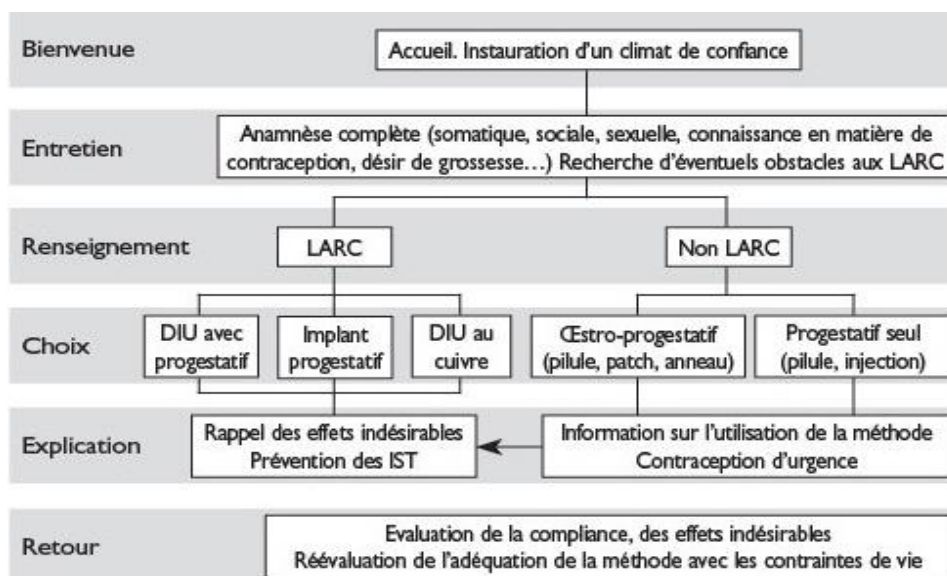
Bienvenue

Accueil. Instauration d'un climat de confiance

Entretien

Anamnèse complète (somatique, sociale, sexuelle, connaissance en matière de contraception, désir de grossesse…) Recherche d'éventuels obstacles aux LARC

Renseignement

LARC

Non LARC

Choix

DIU avec progestatif

Implant progestatif

DIU au cuivre

Œstro-progestatif (pilule, patch, anneau)

Progestatif seul (pilule, injection)

Explication

Rappel des effets indésirables
Prévention des IST

Information sur l'utilisation de la méthode
Contraception d'urgence

Retour

Evaluation de la compliance, des effets indésirables
Réévaluation de l'adéquation de la méthode avec les contraintes de vie